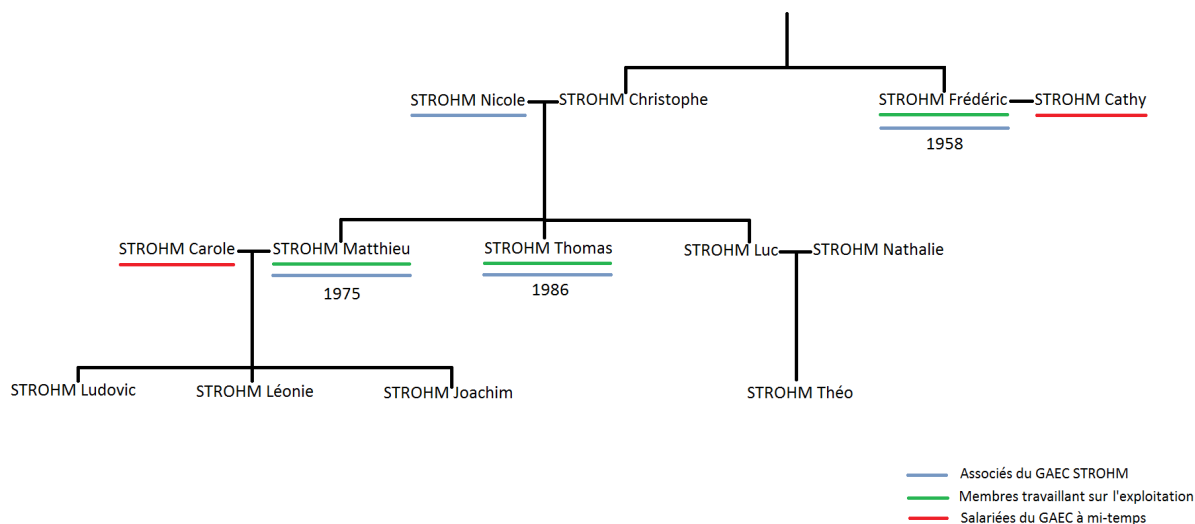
STROHM Nicole STROHM Christophe

STROHM Frédéric STROHM Cathy

1958

STROHM Carole STROHM Matthieu

1975

STROHM Thomas

1986

STROHM Luc STROHM Nathalie

STROHM Ludovic

STROHM Léonie

STROHM Joachim

STROHM Théo

Associés du GAEC STROHM

Membres travaillant sur l'exploitation

Salariées du GAEC à mi-temps